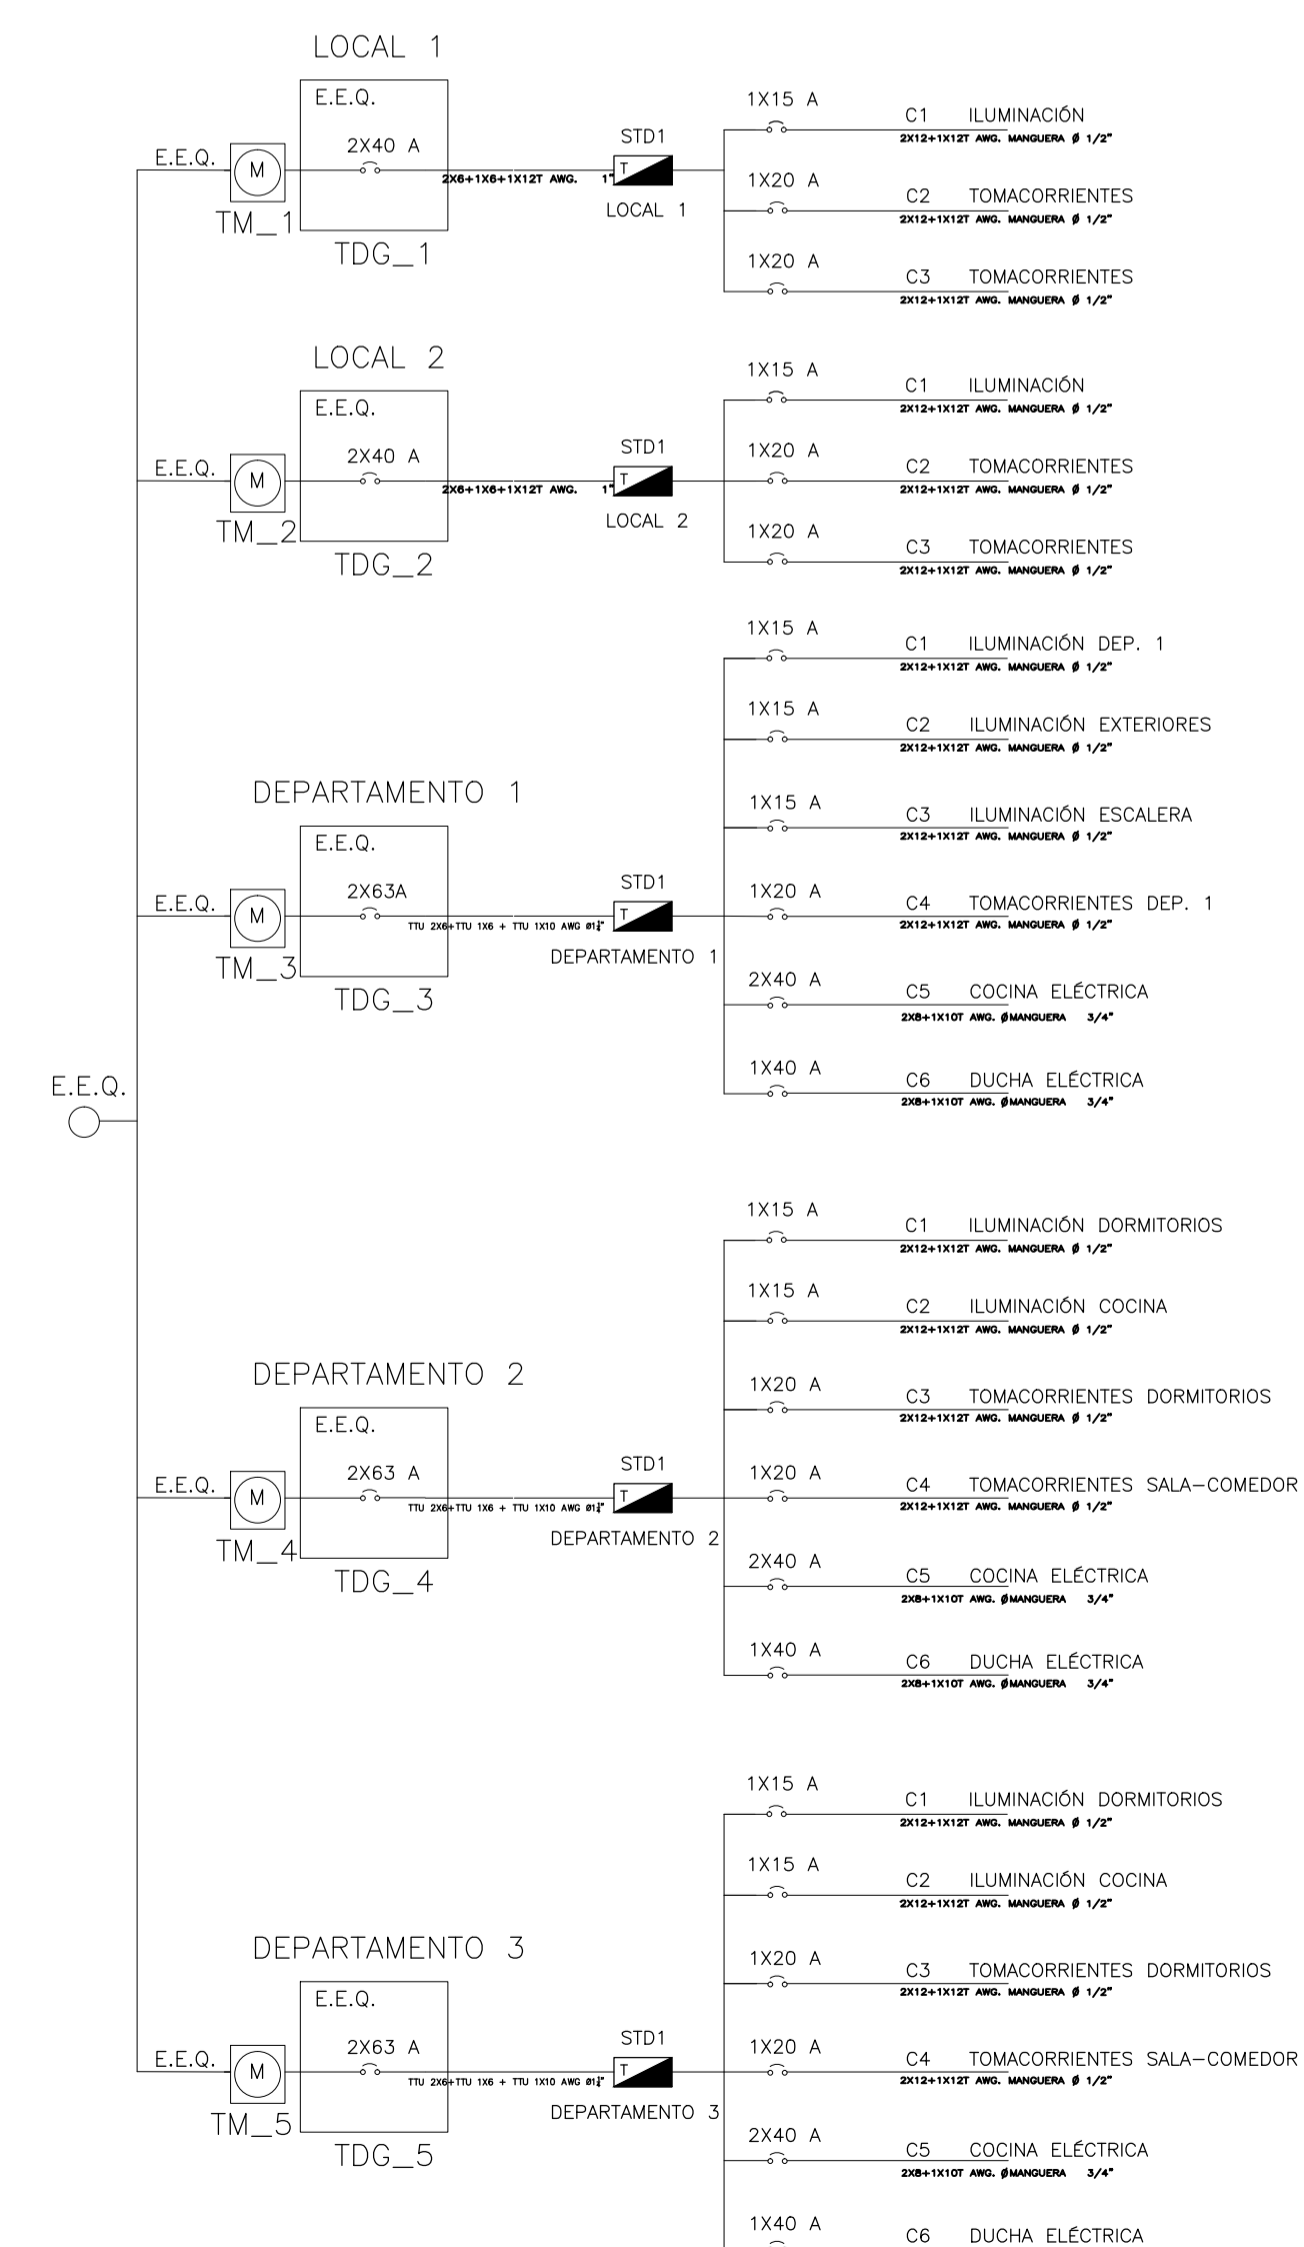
LOCAL 1

E.E.Q.

E.E.Q.

M

TM_1

2X40 A

TDG_1

2X6+1X6+1X12T AWG.

1"

STD1

T

LOCAL 1

1X15 A

C1 ILUMINACIÓN
2X12+1X12T AWG. MANGUERA Ø 1/2"

1X20 A

C2 TOMACORRIENTES
2X12+1X12T AWG. MANGUERA Ø 1/2"

1X20 A

C3 TOMACORRIENTES
2X12+1X12T AWG. MANGUERA Ø 1/2"

LOCAL 2

E.E.Q.

E.E.Q.

M

TM_2

2X40 A

TDG_2

2X6+1X6+1X12T AWG.

1"

STD1

T

LOCAL 2

1X15 A

C1 ILUMINACIÓN
2X12+1X12T AWG. MANGUERA Ø 1/2"

1X20 A

C2 TOMACORRIENTES
2X12+1X12T AWG. MANGUERA Ø 1/2"

1X20 A

C3 TOMACORRIENTES
2X12+1X12T AWG. MANGUERA Ø 1/2"

1X15 A

C1 ILUMINACIÓN DEP. 1
2X12+1X12T AWG. MANGUERA Ø 1/2"

1X15 A

C2 ILUMINACIÓN EXTERIORES
2X12+1X12T AWG. MANGUERA Ø 1/2"

DEPARTAMENTO 1

E.E.Q.

1X15 A

C3 ILUMINACIÓN ESCALERA
2X12+1X12T AWG. MANGUERA Ø 1/2"

E.E.Q.

M

TM_3

2X63A

TDG_3

TTU 2X6+TTU 1X6 + TTU 1X10 AWG Ø1$\frac{1}{2}$"

STD1

T

DEPARTAMENTO 1

1X20 A

C4 TOMACORRIENTES DEP. 1
2X12+1X12T AWG. MANGUERA Ø 1/2"

2X40 A

C5 COCINA ELÉCTRICA
2X8+1X10T AWG. ØMANGUERA 3/4"

E.E.Q.

1X40 A

C6 DUCHA ELÉCTRICA
2X8+1X10T AWG. ØMANGUERA 3/4"

1X15 A

C1 ILUMINACIÓN DORMITORIOS
2X12+1X12T AWG. MANGUERA Ø 1/2"

1X15 A

C2 ILUMINACIÓN COCINA
2X12+1X12T AWG. MANGUERA Ø 1/2"

DEPARTAMENTO 2

E.E.Q.

1X20 A

C3 TOMACORRIENTES DORMITORIOS
2X12+1X12T AWG. MANGUERA Ø 1/2"

E.E.Q.

M

TM_4

2X63 A

TDG_4

TTU 2X6+TTU 1X6 + TTU 1X10 AWG Ø1$\frac{1}{2}$"

STD1

T

DEPARTAMENTO 2

1X20 A

C4 TOMACORRIENTES SALA–COMEDOR
2X12+1X12T AWG. MANGUERA Ø 1/2"

2X40 A

C5 COCINA ELÉCTRICA
2X8+1X10T AWG. ØMANGUERA 3/4"

1X40 A

C6 DUCHA ELÉCTRICA
2X8+1X10T AWG. ØMANGUERA 3/4"

1X15 A

C1 ILUMINACIÓN DORMITORIOS
2X12+1X12T AWG. MANGUERA Ø 1/2"

1X15 A

C2 ILUMINACIÓN COCINA
2X12+1X12T AWG. MANGUERA Ø 1/2"

DEPARTAMENTO 3

E.E.Q.

1X20 A

C3 TOMACORRIENTES DORMITORIOS
2X12+1X12T AWG. MANGUERA Ø 1/2"

E.E.Q.

M

TM_5

2X63 A

TDG_5

TTU 2X6+TTU 1X6 + TTU 1X10 AWG Ø1$\frac{1}{2}$"

STD1

T

DEPARTAMENTO 3

1X20 A

C4 TOMACORRIENTES SALA–COMEDOR
2X12+1X12T AWG. MANGUERA Ø 1/2"

2X40 A

C5 COCINA ELÉCTRICA
2X8+1X10T AWG. ØMANGUERA 3/4"

1X40 A

C6 DUCHA ELÉCTRICA